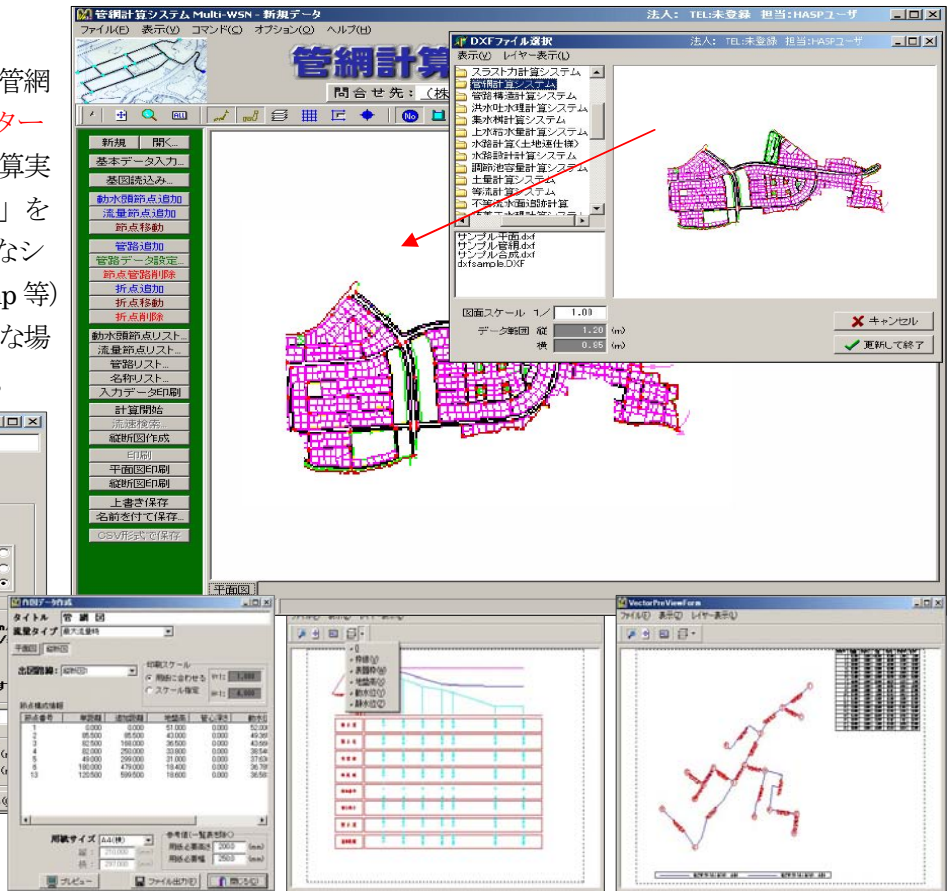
管網
ター
算実
」を
なシ
p 等)
な場

管網計算システム Multi-WSN - 新規データ
法人: TEL:未登録 担当:HASPユーザ
ファイル(F) 表示(V) コマンド(C) オプション(O) ヘルプ(H)
管網計算
問合せ先: (株

新規 開く...
基本データ入力...
基図読込み...
動水頭節点追加
流量節点追加
節点移動
管路追加
管路データ設定...
節点管路削除
折点追加
折点移動
折点削除
動水頭節点リスト...
流量節点リスト...
管路リスト...
名称リスト...
入力データ印刷
計算開始
流速検索...
縦断図作成
印刷
平面図印刷
縦断図印刷
上書き保存
名前を付けて保存...
CSV形式で保存
平面図

DXFファイル選択
法人: TEL:未登録 担当:HASPユーザ
表示(V) レイヤー表示(L)
スラスト力計算システム
管網計算システム
管路構造計算システム
洪水吐水理計算システム
集水桝計算システム
上水給水量計算システム
水路計算(土地改良仕様)
水路設計計算システム
調節池容量計算システム
土量計算システム
等流計算システム
不等流水面追跡計算
サンプル平面.dxf
サンプル管網.dxf
サンプル合成.dxf
dxfsample.DXF
図面スケール 1/ 1.00
データ範囲 縦 1.20 (m)
横 0.85 (m)
キャンセル
更新して終了

作図データ作成
タイトル 管 網 図
流量タイプ 最大流量時
平面図 縦断図
出図種類 縦断図
印刷スケール
用紙に合わせる
スケール指定
節点構成情報
節点番号 単距離 追加距離 地盤高 管心深さ 動水
用紙サイズ A4(横)
参考値(一覧表形式)
用紙必要縦 200.0 (mm)
用紙必要横 250.0 (mm)
プレビュー ファイル出力 閉じる

0
(件径)
(単距離)
(地盤高)
(動水位)
(静水位)

VectorPreViewForm
ファイル(F) 表示(V) レイヤー表示(L)